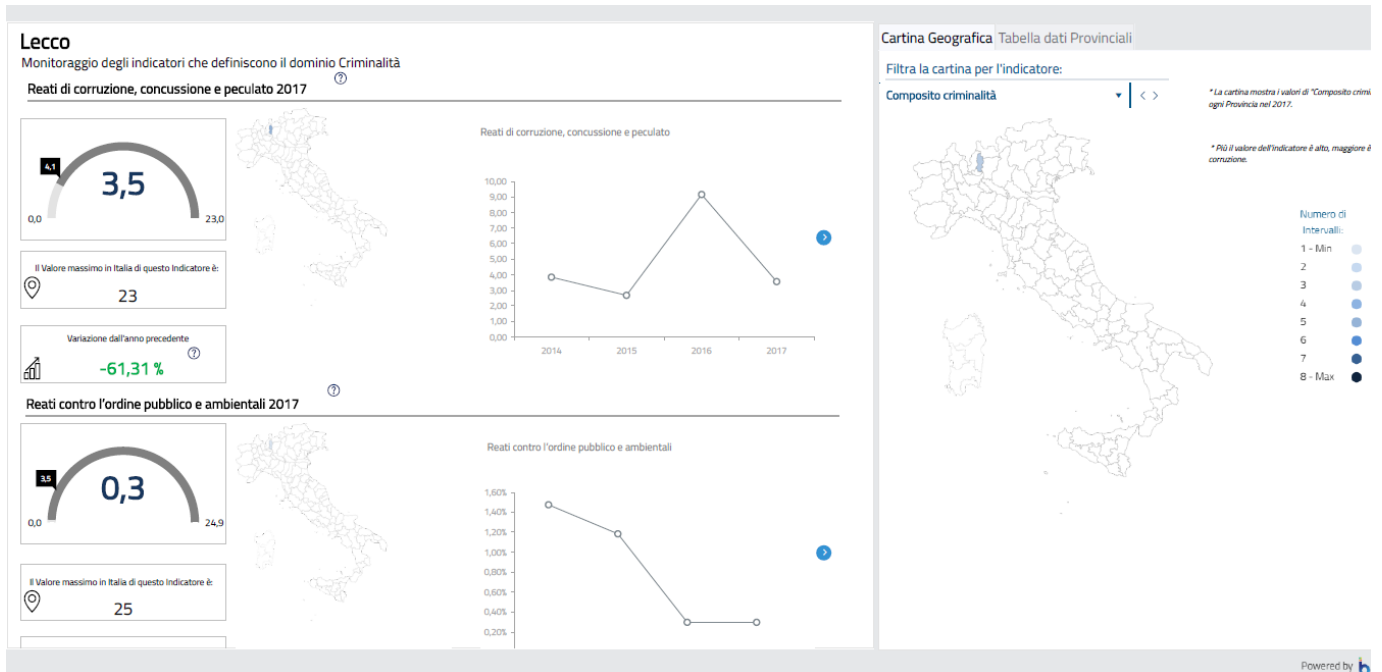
Lecco
Monitoraggio degli indicatori che definiscono il dominio Criminalità
Reati di corruzione, concussione e peculato 2017

4,1
3,5
0,0
23,0

Il Valore massimo in Italia di questo Indicatore è:
23

Variazione dall'anno precedente
-61,31 %

Reati di corruzione, concussione e peculato
10,00
9,00
8,00
7,00
6,00
5,00
4,00
3,00
2,00
1,00
0,00
2014
2015
2016
2017

Reati contro l'ordine pubblico e ambientali 2017

3,5
0,3
0,0
24,9

Il Valore massimo in Italia di questo Indicatore è:
25

Reati contro l'ordine pubblico e ambientali
1,60%
1,40%
1,20%
1,00%
0,80%
0,60%
0,40%
0,20%

Cartina Geografica Tabella dati Provinciali
Filtra la cartina per l'indicatore:
Composito criminalità

* La cartina mostra i valori di "Composito crimi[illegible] ogni Provincia nel 2017.

* Più il valore dell'indicatore è alto, maggiore è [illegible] corruzione.

Numero di Intervalli:
1 - Min
2
3
4
5
6
7
8 - Max

Powered by